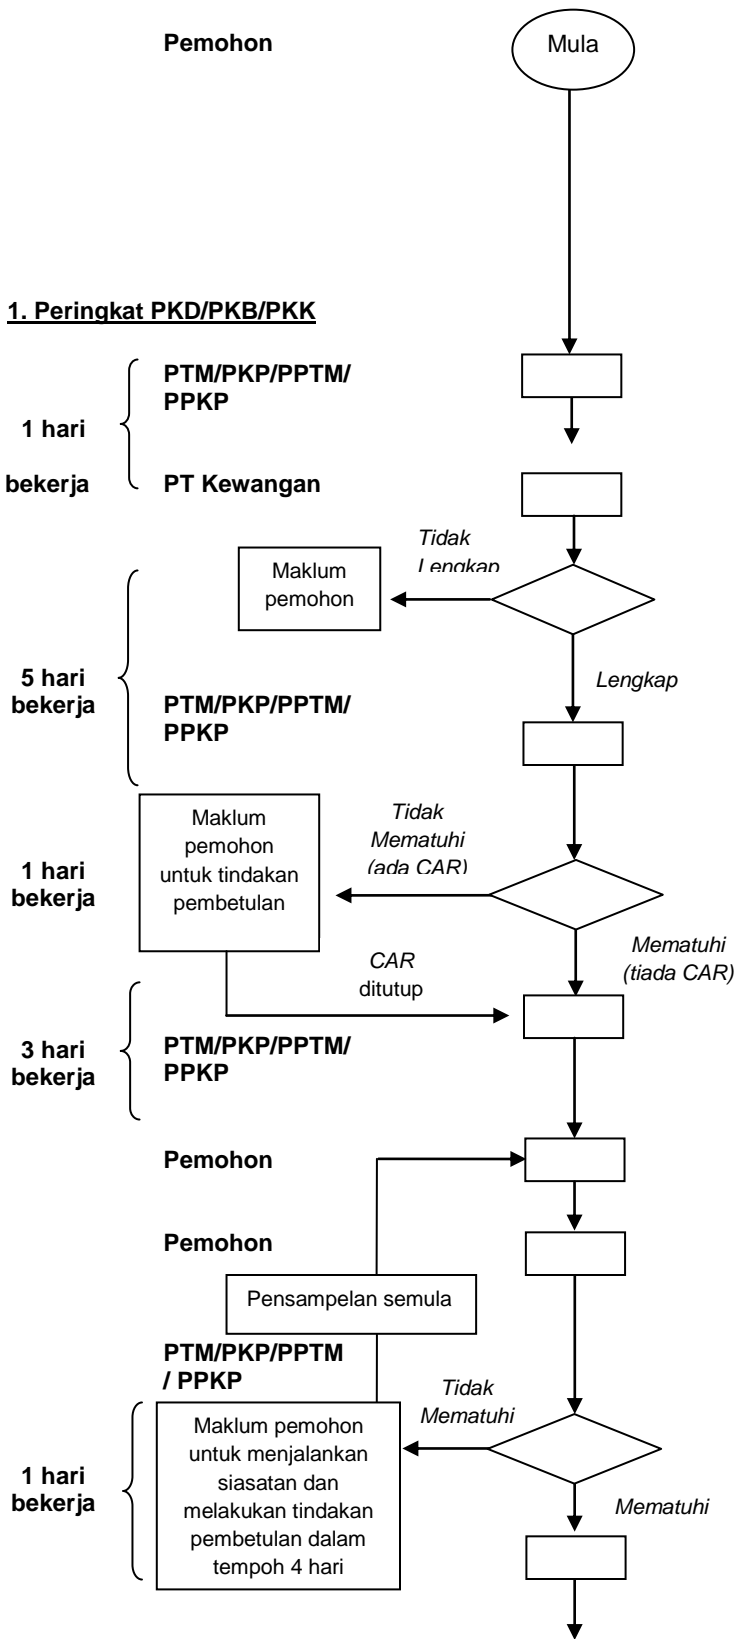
Pemohon

Mula

1. Peringkat PKD/PKB/PKK

1 hari bekerja

PTM/PKP/PPTM/ PPKP

PT Kewangan

Tidak Lengkap

Maklum pemohon

5 hari bekerja

Lengkap

PTM/PKP/PPTM/ PPKP

Maklum pemohon untuk tindakan pembetulan

Tidak Mematuhi (ada CAR)

1 hari bekerja

Mematuhi (tiada CAR)

CAR ditutup

3 hari bekerja

PTM/PKP/PPTM/ PPKP

Pemohon

Pemohon

Pensampelan semula

PTM/PKP/PPTM / PPKP

Tidak Mematuhi

1 hari bekerja

Maklum pemohon untuk menjalankan siasatan dan melakukan tindakan pembetulan dalam tempoh 4 hari

Mematuhi